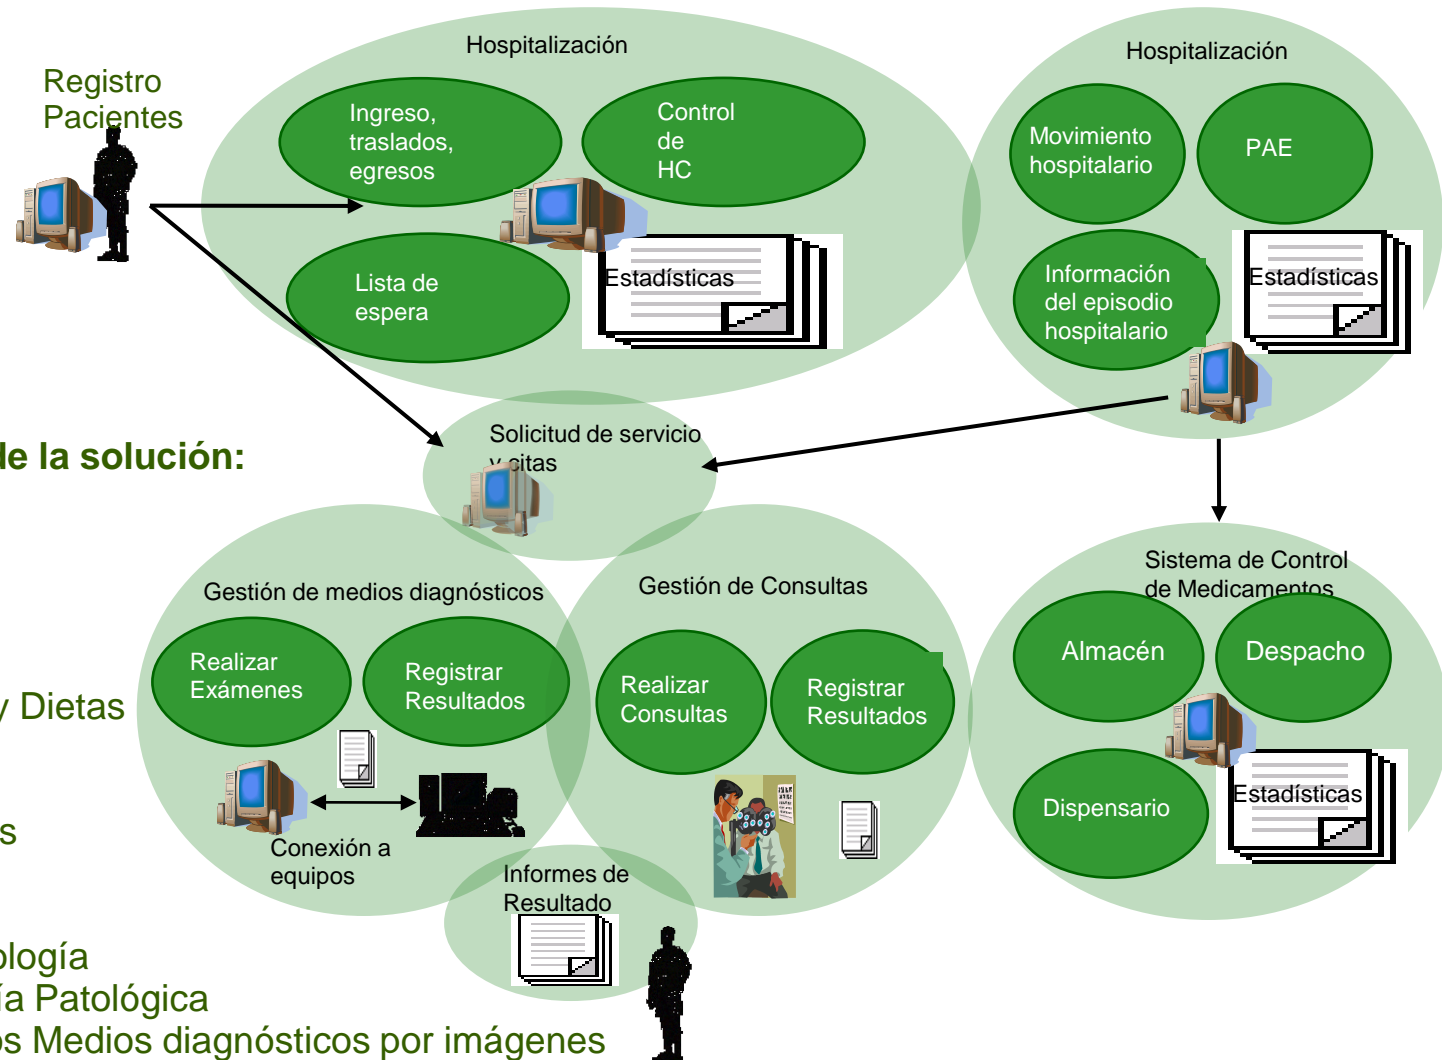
Registro Pacientes

Hospitalización

Ingreso, traslados, egresos

Control de HC

Lista de espera

Estadísticas

Hospitalización

Movimiento hospitalario

PAE

Información del episodio hospitalario

Estadísticas

le la solución:

Solicitud de servicio y citas

Gestión de medios diagnósticos

Realizar Exámenes

Registrar Resultados

Conexión a equipos

Gestión de Consultas

Realizar Consultas

Registrar Resultados

Informes de Resultado

Sistema de Control de Medicamentos

Almacén

Despacho

Dispensario

Estadísticas

y Dietas

s

ología

ía Patológica

os Medios diagnósticos por imágenes